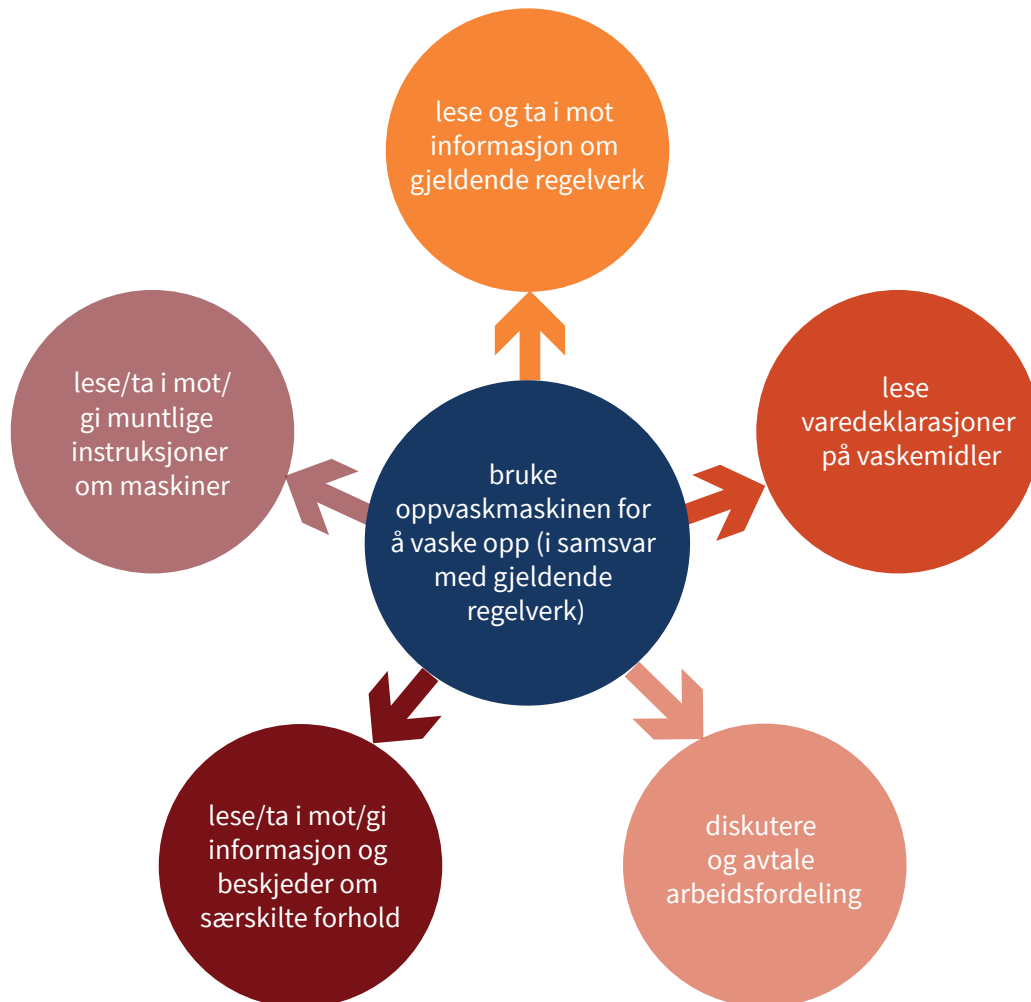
lese og ta i mot informasjon om gjeldende regelverk

lese/ta i mot/ gi muntlige instruksjoner om maskiner

bruke oppvaskmaskinen for å vaske opp (i samsvar med gjeldende regelverk)

lese varedeklarasjoner på vaskemidler

lese/ta i mot/gi informasjon og beskjeder om særskilte forhold

diskutere og avtale arbeidsfordeling